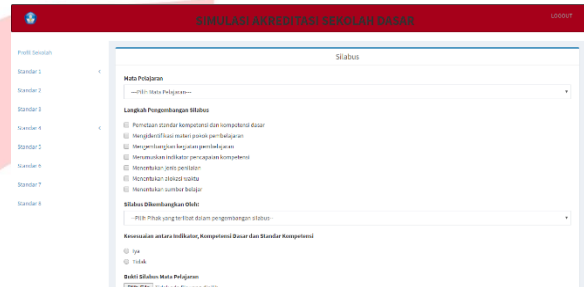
SIMULASI AKREDITASI SEKOLAH DASAR

LOGOUT

Profil Sekolah
Standar 1
Standar 2
Standar 3
Standar 4
Standar 5
Standar 6
Standar 7
Standar 8

Silabus

Mata Pelajaran

---Pilih Mata Pelajaran---

Langkah Pengembangan Silabus

Pemetaan standar kompetensi dan kompetensi dasar
Mengidentifikasi materi pokok pembelajaran
Mengembangkan kegiatan pembelajaran
Merumuskan indikator pencapaian kompetensi
Menentukan jenis penilaian
Menentukan alokasi waktu
Menentukan sumber belajar

Silabus Dikembangkan Oleh:

--Pilih Pihak yang terlibat dalam pengembangan silabus--

Kesesuaian antara Indikator, Kompetensi Dasar dan Standar Kompetensi

Iya
Tidak

Bukti Silabus Mata Pelajaran

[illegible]